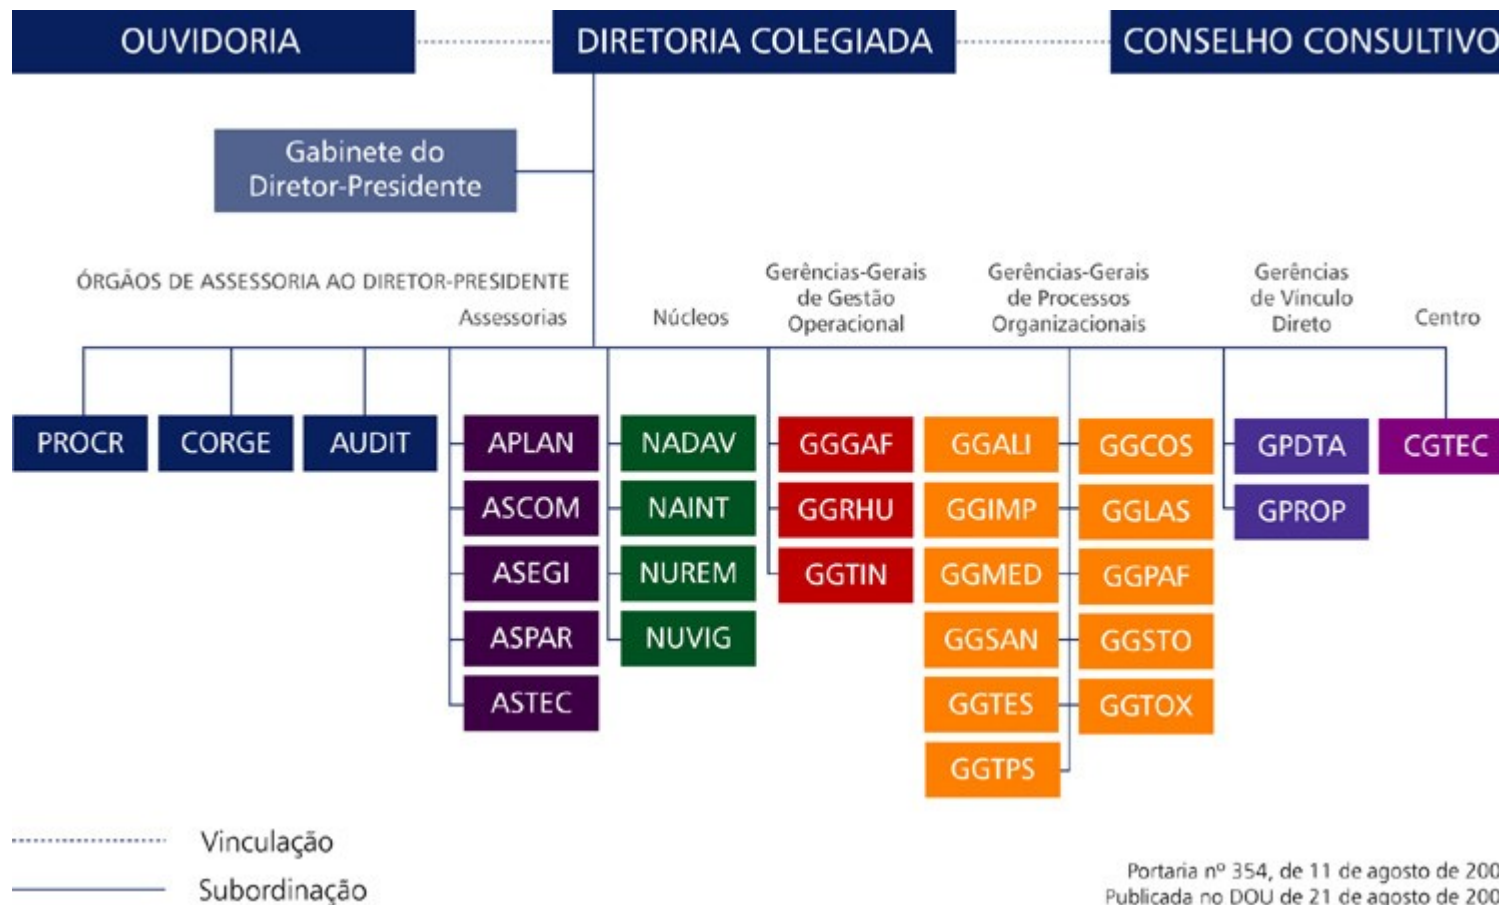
OUVIDORIA

DIRETORIA COLEGIADA

CONSELHO CONSULTIVO

Gabinete do Diretor-Presidente

ÓRGÃOS DE ASSESSORIA AO DIRETOR-PRESIDENTE

Assessorias

Núcleos

Gerências-Gerais de Gestão Operacional

Gerências-Gerais de Processos Organizacionais

Gerências de Vínculo Direto

Centro

PROCR

CORGE

AUDIT

APLAN

ASCOM

ASEGI

ASPAR

ASTEC

NADAV

NAINT

NUREM

NUVIG

GGGAF

GGRHU

GGTIN

GGALI

GGIMP

GGMED

GGSAN

GGTES

GGTPS

GGCOS

GGLAS

GGPAF

GGSTO

GGTOX

GPDTA

GPROP

CGTEC

Vinculação

Subordinação

Portaria nº 354, de 11 de agosto de 200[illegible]
Publicada no DOU de 21 de agosto de 200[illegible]